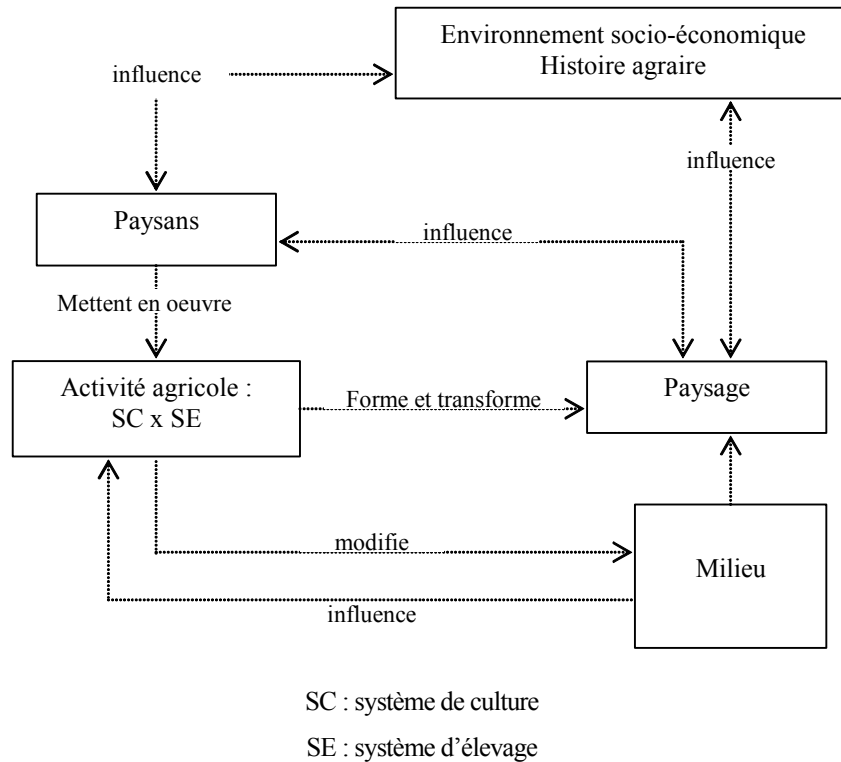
Environnement socio-économique
Histoire agraire

influence

influence

Paysans

influence

Mettent en oeuvre

Activité agricole :
SC x SE

Forme et transforme

Paysage

modifie

Milieu

influence

SC : système de culture

SE : système d'élevage